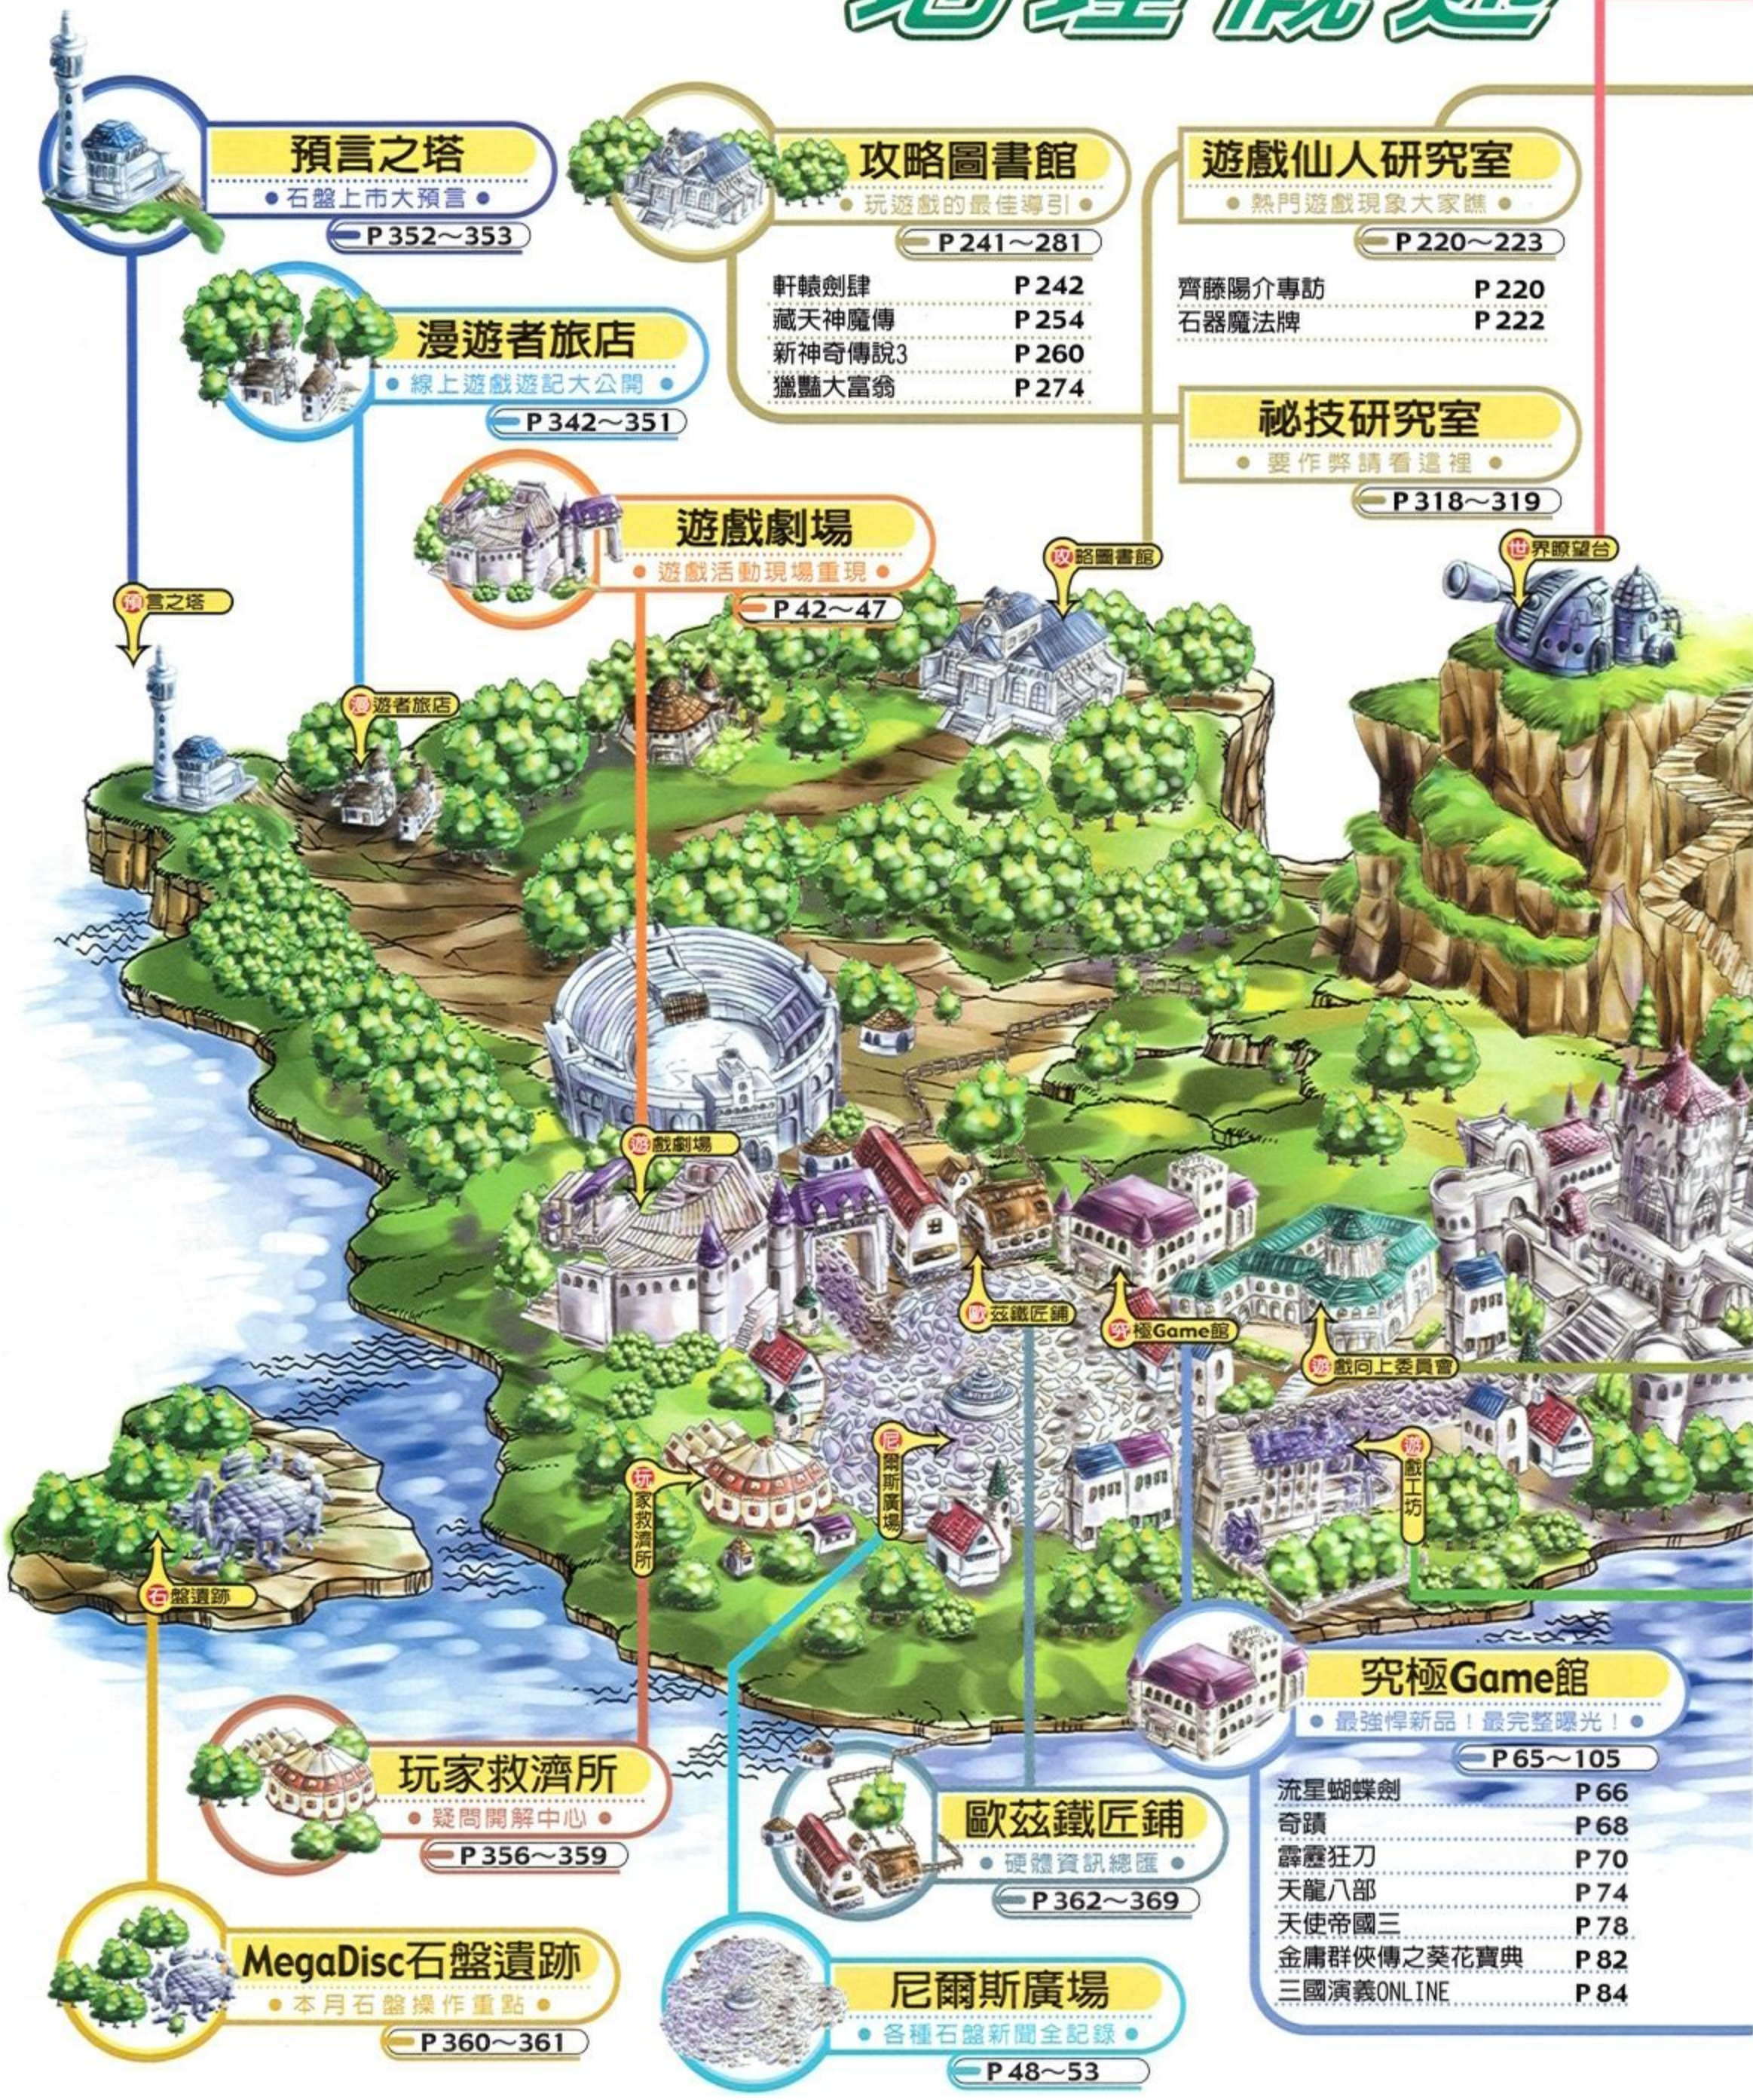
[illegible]

預言之塔
石盤上市大預言
P 352～353

攻略圖書館
玩遊戲的最佳導引
P 241～281

軒轅劍肆 P 242
藏天神魔傳 P 254
新神奇傳說3 P 260
獵豔大富翁 P 274

遊戲仙人研究室
熱門遊戲現象大家瞧
P 220～223

齊藤陽介專訪 P 220
石器魔法牌 P 222

漫遊者旅店
線上遊戲遊記大公開
P 342～351

秘技研究室
要作弊請看這裡
P 318～319

遊戲劇場
遊戲活動現場重現
P 42～47

預言之塔
漫遊者旅店
攻略圖書館
世界瞭望台
遊戲劇場
歐茲鐵匠鋪
究極Game館
遊戲向上委員會
尼爾斯廣場
玩家救濟所
遊戲工坊
石盤遺跡

究極Game館
最強悍新品！最完整曝光！
P 65～105

流星蝴蝶劍 P 66
奇蹟 P 68
霹靂狂刀 P 70
天龍八部 P 74
天使帝國三 P 78
金庸群俠傳之葵花寶典 P 82
三國演義ONLINE P 84

玩家救濟所
疑問開解中心
P 356～359

歐茲鐵匠鋪
硬體資訊總匯
P 362～369

MegaDisc石盤遺跡
本月石盤操作重點
P 360～361

尼爾斯廣場
各種石盤新聞全記錄
P 48～53